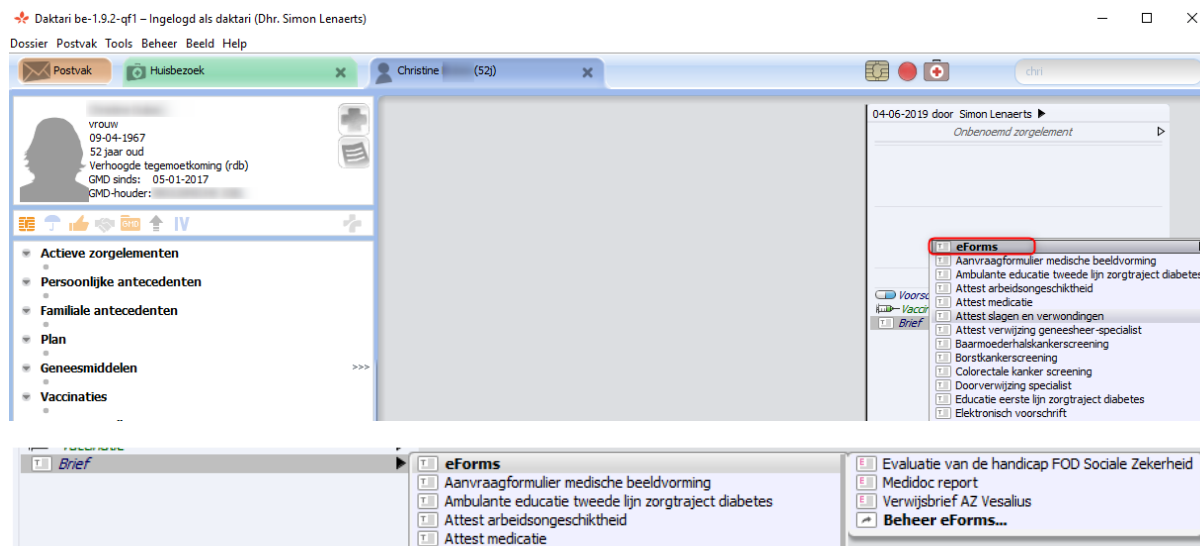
Daktari be-1.9.2-qf1 – Ingelogd als daktari (Dhr. Simon Lenaerts)

Dossier Postvak Tools Beheer Beeld Help

Postvak Huisbezoek Christine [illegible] (52j) chri

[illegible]
vrouw
09-04-1967
52 jaar oud
Verhoogde tegemoetkoming (rdb)
GMD sinds: 05-01-2017
GMD-houder: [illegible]

IV

Actieve zorgelementen
Persoonlijke antecedenten
Familiale antecedenten
Plan
Geneesmiddelen >>>
Vaccinaties

04-06-2019 door Simon Lenaerts
Onbenoemd zorgelement

Voorsc
Vaccin
Brief

eForms
Aanvraagformulier medische beeldvorming
Ambulante educatie tweede lijn zorgtraject diabetes
Attest arbeidsongeschiktheid
Attest medicatie
Attest slagen en verwondingen
Attest verwijzing geneesheer-specialist
Baarmoederhalskankerscreening
Borstkankerscreening
Colorectale kanker screening
Doorverwijzing specialist
Educatie eerste lijn zorgtraject diabetes
Elektronisch voorschrift

Brief
eForms
Aanvraagformulier medische beeldvorming
Ambulante educatie tweede lijn zorgtraject diabetes
Attest arbeidsongeschiktheid
Attest medicatie

Evaluatie van de handicap FOD Sociale Zekerheid
Medidoc report
Verwijsbrief AZ Vesalius
Beheer eForms...